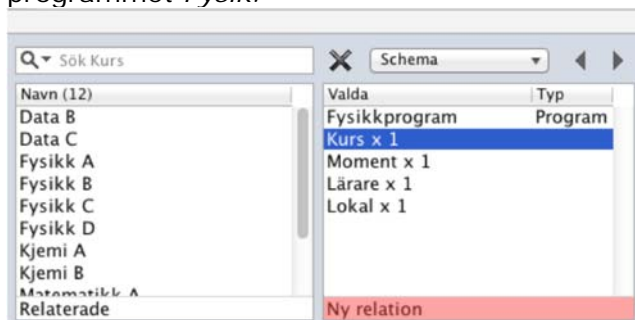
programmet Fysik.

Sök Kurs

Schema

| Navn (12) |
|---|
| Data B |
| Data C |
| Fysikk A |
| Fysikk B |
| Fysikk C |
| Fysikk D |
| Kjemi A |
| Kjemi B |
| Matematikk A |

Relaterade

| Valda | Typ |
|---|---|
| Fysikkprogram | Program |
| Kurs x 1 | |
| Moment x 1 | |
| Lärare x 1 | |
| Lokal x 1 | |

Ny relation